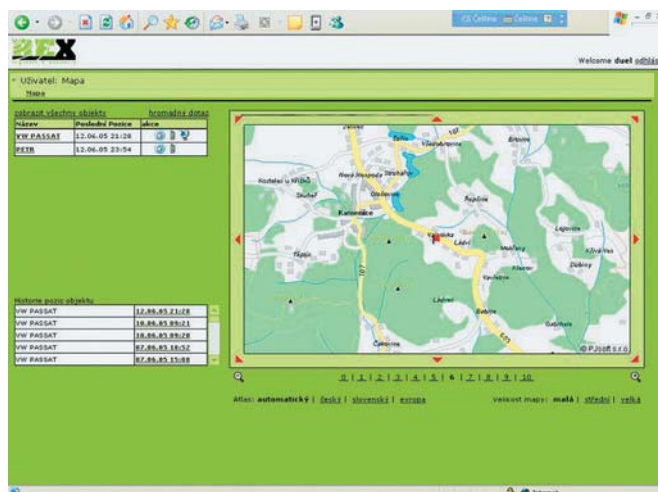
Welcome duel odhlásit

Uživatel: Mapa

Mapa

zobrazit všechny objekty hromadný dotaz

| Název | Poslední Pozice | akce |
|---|---|---|
| VW PASSAT | 12.06.05 21:28 | |
| PETR | 12.06.05 23:54 | |

Historie pozic objektu

| | |
|---|---|
| VW PASSAT | 12.06.05 21:28 |
| VW PASSAT | 10.06.05 09:21 |
| VW PASSAT | 10.06.05 09:20 |
| VW PASSAT | 07.06.05 18:52 |
| VW PASSAT | 07.06.05 15:08 |

Karolinka

Ladní

Babiny

Čeladná

© PJsoft s.r.o.

0 | 1 | 2 | 3 | 4 | 5 | 6 | 7 | 8 | 9 | 10

Atlas: automatický | český | slovenský | evropa

velikost mapy: malá | střední | velká